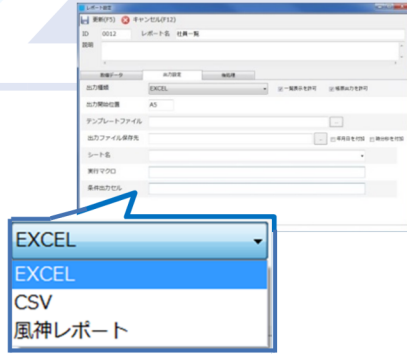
レポート設定

更新(F5) キャンセル(F12)

ID 0012 レポート名 社員一覧

説明

基礎データ 出力設定 検索項目

出力種類 EXCEL 一覧表示を許可 複数出力を許可

出力開始位置 A5

テンプレートファイル ...

出力ファイル保存先 ... 年月日を付加 時分秒を付加

シート名

実行マクロ

条件出力セル

EXCEL

EXCEL
CSV
風神レポート